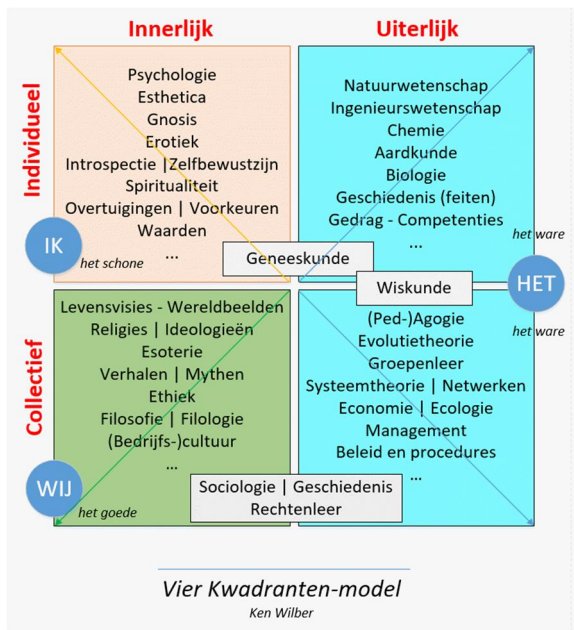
Innerlijk

Uiterlijk

Individueel

Collectief

Psychologie
Esthetica
Gnosis
Erotiek
Introspectie |Zelfbewustzijn
Spiritualiteit
Overtuigingen | Voorkeuren
Waarden
...

Natuurwetenschap
Ingenieurswetenschap
Chemie
Aardkunde
Biologie
Geschiedenis (feiten)
Gedrag - Competenties
...

IK
het schone

Geneeskunde

het ware

Wiskunde

HET

het ware

Levensvisies - Wereldbeelden
Religies | Ideologieën
Esoterie
Verhalen | Mythen
Ethiek
Filosofie | Filologie
(Bedrijfs-)cultuur
...

(Ped-)Agogie
Evolutietheorie
Groepenleer
Systeemtheorie | Netwerken
Economie | Ecologie
Management
Beleid en procedures
...

WIJ
het goede

Sociologie | Geschiedenis
Rechtenleer

Vier Kwadranten-model
Ken Wilber